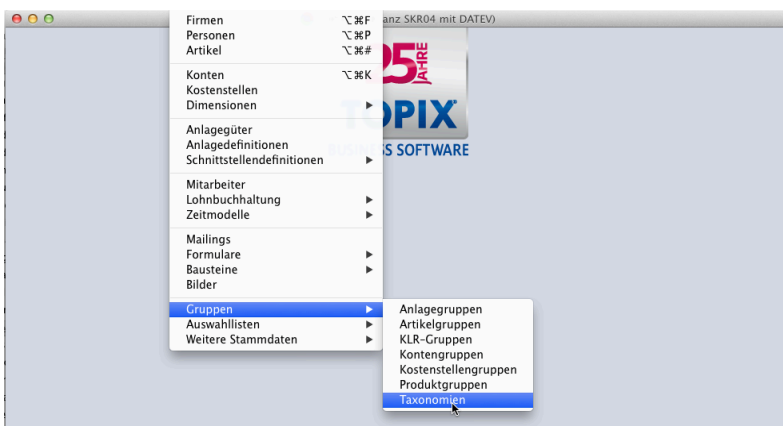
anz SKR04 mit DATEV)

Firmen ⌥⌘F
Personen ⌥⌘P
Artikel ⌥⌘#

Konten ⌥⌘K
Kostenstellen
Dimensionen ▶

Anlagegüter
Anlagedefinitionen
Schnittstellendefinitionen ▶

Mitarbeiter
Lohnbuchhaltung ▶
Zeitmodelle ▶

Mailings
Formulare ▶
Bausteine ▶
Bilder

Gruppen ▶
Auswahllisten ▶
Weitere Stammdaten ▶

Anlagegruppen
Artikelgruppen
KLR-Gruppen
Kontengruppen
Kostenstellengruppen
Produktgruppen
Taxonomien

25 JAHRE
TOPIX®
BUSINESS SOFTWARE